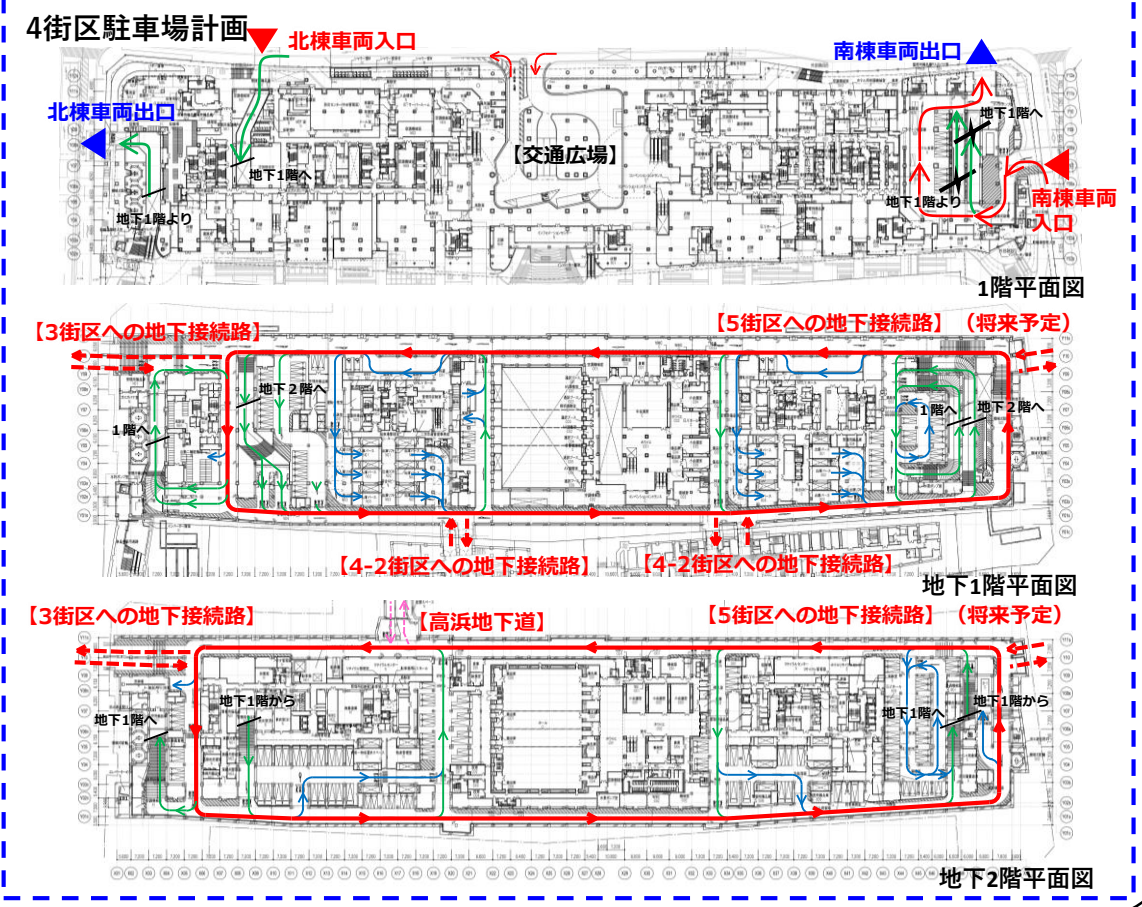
4街区駐車場計画

北棟車両入口

南棟車両出口

北棟車両出口

地下1階へ

【交通広場】

地下1階へ

地下1階より

地下1階より

南棟車両入口

1階平面図

【3街区への地下接続路】

【5街区への地下接続路】（将来予定）

地下２階へ

1階へ

1階へ

地下２階へ

【4-2街区への地下接続路】

【4-2街区への地下接続路】

地下1階平面図

【3街区への地下接続路】

【高浜地下道】

【5街区への地下接続路】（将来予定）

地下1階から

地下1階へ

地下1階へ

地下1階から

地下2階平面図